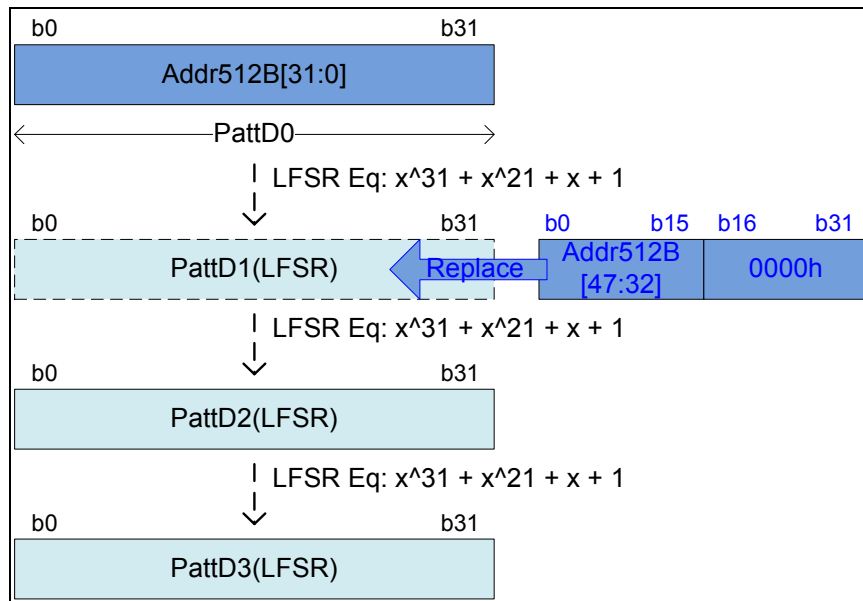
b0 b31

Addr512B[31:0]

PattD0

LFSR Eq: x^31 + x^21 + x + 1

b0 b31 b0 b15 b16 b31

PattD1(LFSR) Replace Addr512B [47:32] 0000h

LFSR Eq: x^31 + x^21 + x + 1

b0 b31

PattD2(LFSR)

LFSR Eq: x^31 + x^21 + x + 1

b0 b31

PattD3(LFSR)